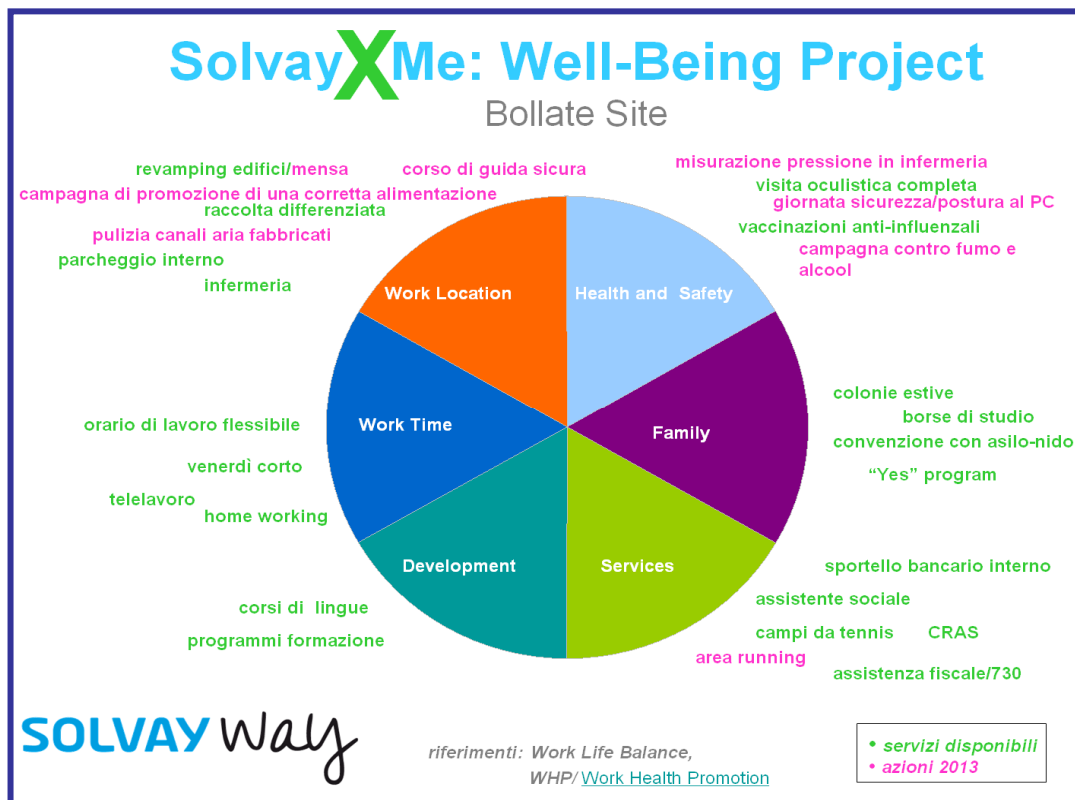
SolvayXMe: Well-Being Project

Bollate Site

revamping edifici/mensa
corso di guida sicura
campagna di promozione di una corretta alimentazione
raccolta differenziata
pulizia canali aria fabbricati
parcheggio interno
infermeria

misurazione pressione in infermeria
visita oculistica completa
giornata sicurezza/postura al PC
vaccinazioni anti-influenzali
campagna contro fumo e alcool

Work Location
Health and Safety
Work Time
Family
Development
Services

orario di lavoro flessibile
venerdì corto
telelavoro
home working

colonie estive
borse di studio
convenzione con asilo-nido
"Yes" program

sportello bancario interno
assistente sociale
campi da tennis
CRAS
area running
assistenza fiscale/730

corsi di lingue
programmi formazione

SOLVAY Way

riferimenti: Work Life Balance, WHP/ Work Health Promotion

• servizi disponibili
• azioni 2013